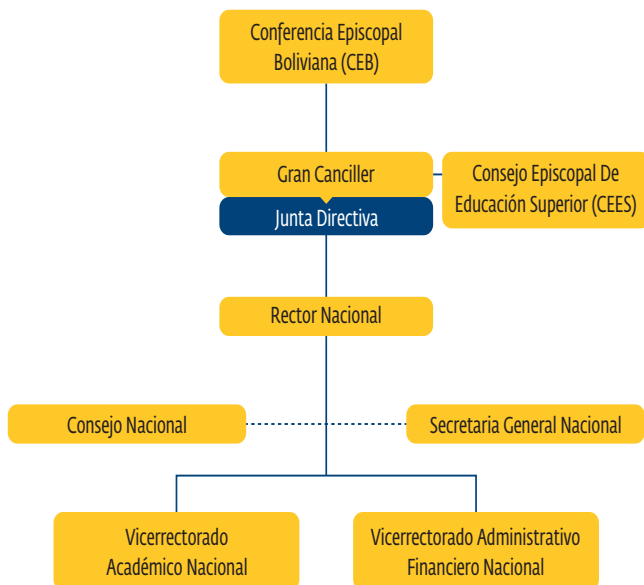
Conferencia Episcopal Boliviana (CEB)

Gran Canciller

Consejo Episcopal De Educación Superior (CEES)

Junta Directiva

Rector Nacional

Consejo Nacional

Secretaria General Nacional

Vicerrectorado Académico Nacional

Vicerrectorado Administrativo Financiero Nacional